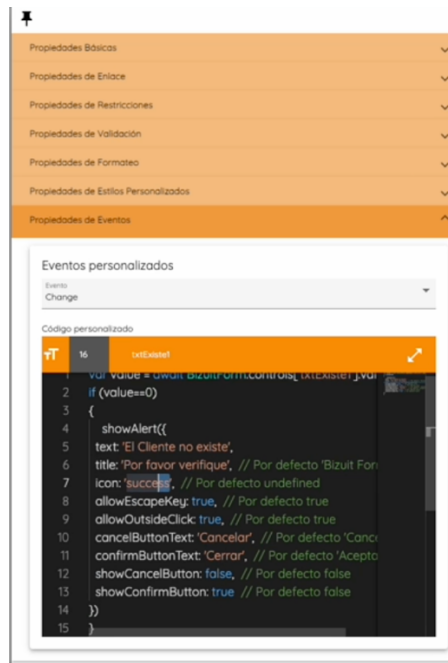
Propiedades Básicas
Propiedades de Enlace
Propiedades de Restricciones
Propiedades de Validación
Propiedades de Formateo
Propiedades de Estilos Personalizados
Propiedades de Eventos

Eventos personalizados

Evento
Change

Código personalizado

16 txtExiste1

1 var value = await BizuitForm.controls['txtExiste1'].val
2 if (value==0)
3 {
4 showAlert({
5 text: 'El Cliente no existe',
6 title: 'Por favor verifique', // Por defecto 'Bizuit For
7 icon: 'success', // Por defecto undefined
8 allowEscapeKey: true, // Por defecto true
9 allowOutsideClick: true, // Por defecto true
10 cancelButtonText: 'Cancelar', // Por defecto 'Canc
11 confirmButtonText: 'Cerrar', // Por defecto 'Acepto
12 showCancelButton: false, // Por defecto false
13 showConfirmButton: true // Por defecto false
14 })
15 }